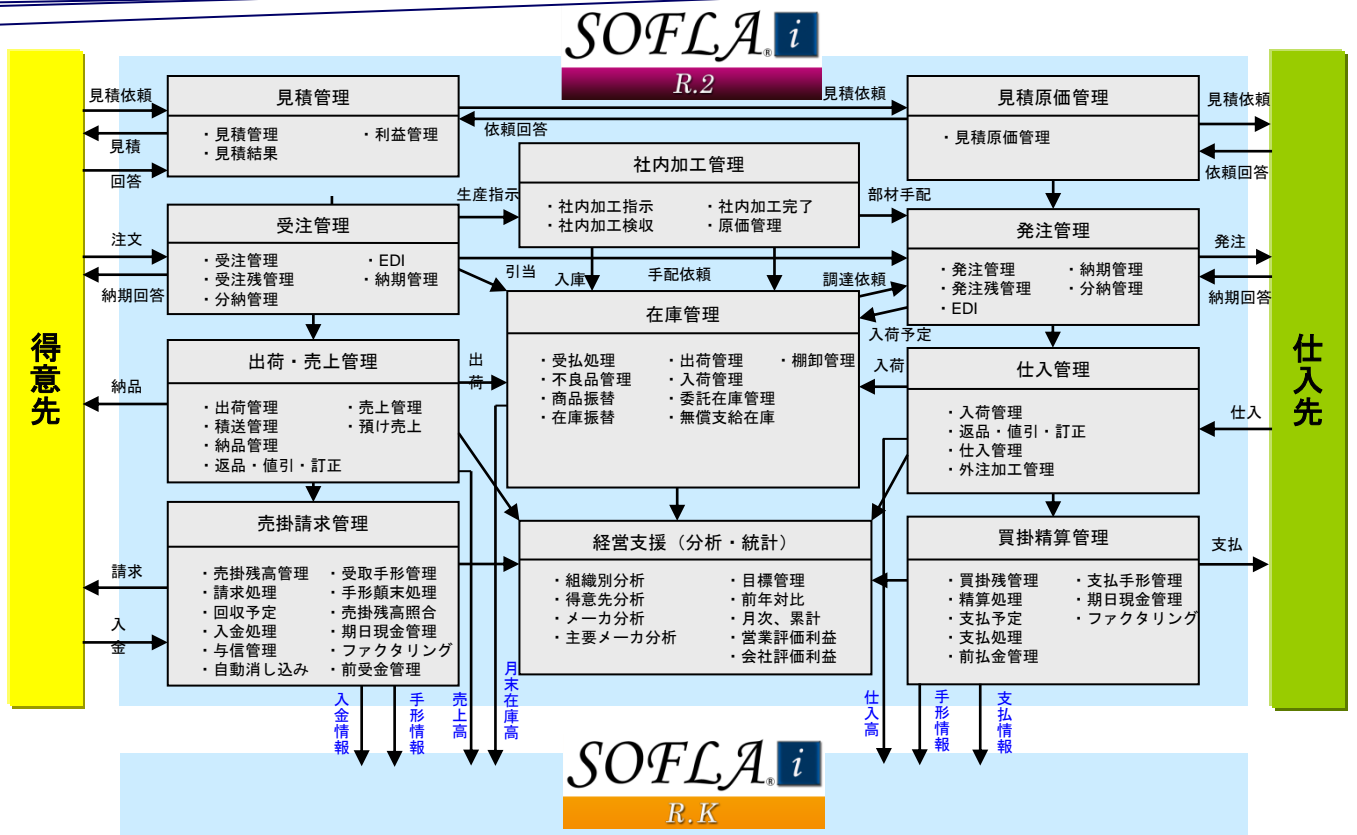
SOFLA® i
R.2

得意先

見積依頼
見積
回答
注文
納期回答
納品
請求
入金

見積管理
・見積管理
・見積結果
・利益管理

見積依頼
依頼回答

見積原価管理
・見積原価管理

社内加工管理
・社内加工指示
・社内加工検収
・社内加工完了
・原価管理

生産指示
部材手配

受注管理
・受注管理
・受注残管理
・分納管理
・EDI
・納期管理

引当
入庫
手配依頼
調達依頼

発注管理
・発注管理
・発注残管理
・EDI
・納期管理
・分納管理

在庫管理
・受払処理
・不良品管理
・商品振替
・在庫振替
・出荷管理
・入荷管理
・委託在庫管理
・無償支給在庫
・棚卸管理

入荷予定
入荷

出荷・売上管理
・出荷管理
・積送管理
・納品管理
・返品・値引・訂正
・売上管理
・預け売上

出荷

仕入管理
・入荷管理
・返品・値引・訂正
・仕入管理
・外注加工管理

売掛請求管理
・売掛残高管理
・請求処理
・回収予定
・入金処理
・与信管理
・自動消し込み
・受取手形管理
・手形願末処理
・売掛残高照合
・期日現金管理
・ファクタリング
・前受金管理

経営支援（分析・統計）
・組織別分析
・得意先分析
・メーカ分析
・主要メーカ分析
・目標管理
・前年対比
・月次、累計
・営業評価利益
・会社評価利益

買掛精算管理
・買掛残管理
・精算処理
・支払予定
・支払処理
・前払金管理
・支払手形管理
・期日現金管理
・ファクタリング

見積依頼
依頼回答
発注
納期回答
仕入
支払

仕入先

入金情報
手形情報
売上高
月末在庫高
仕入高
手形情報
支払情報

SOFLA® i
R.K